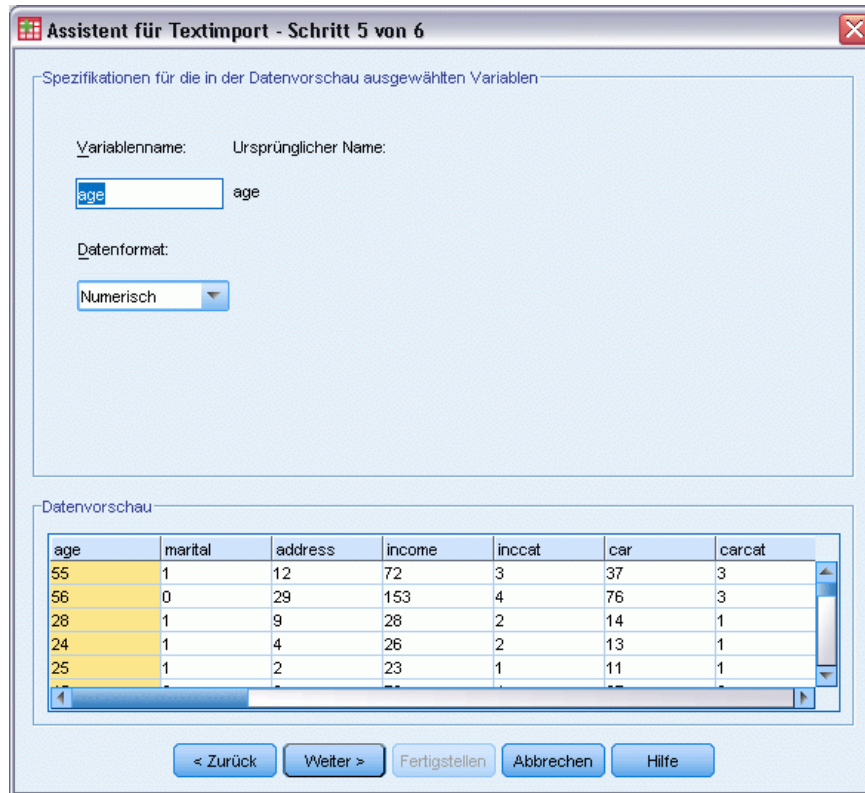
Assistent für Textimport - Schritt 5 von 6

Spezifikationen für die in der Datenvorschau ausgewählten Variablen

Variablenname: Ursprünglicher Name:

age age

Datenformat:

Numerisch

Datenvorschau

| age | marital | address | income | inccat | car | carcat |
|---|---|---|---|---|---|---|
| 55 | 1 | 12 | 72 | 3 | 37 | 3 |
| 56 | 0 | 29 | 153 | 4 | 76 | 3 |
| 28 | 1 | 9 | 28 | 2 | 14 | 1 |
| 24 | 1 | 4 | 26 | 2 | 13 | 1 |
| 25 | 1 | 2 | 23 | 1 | 11 | 1 |
| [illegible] | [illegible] | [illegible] | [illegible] | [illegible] | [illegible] | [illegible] |

< Zurück Weiter > Fertigstellen Abbrechen Hilfe